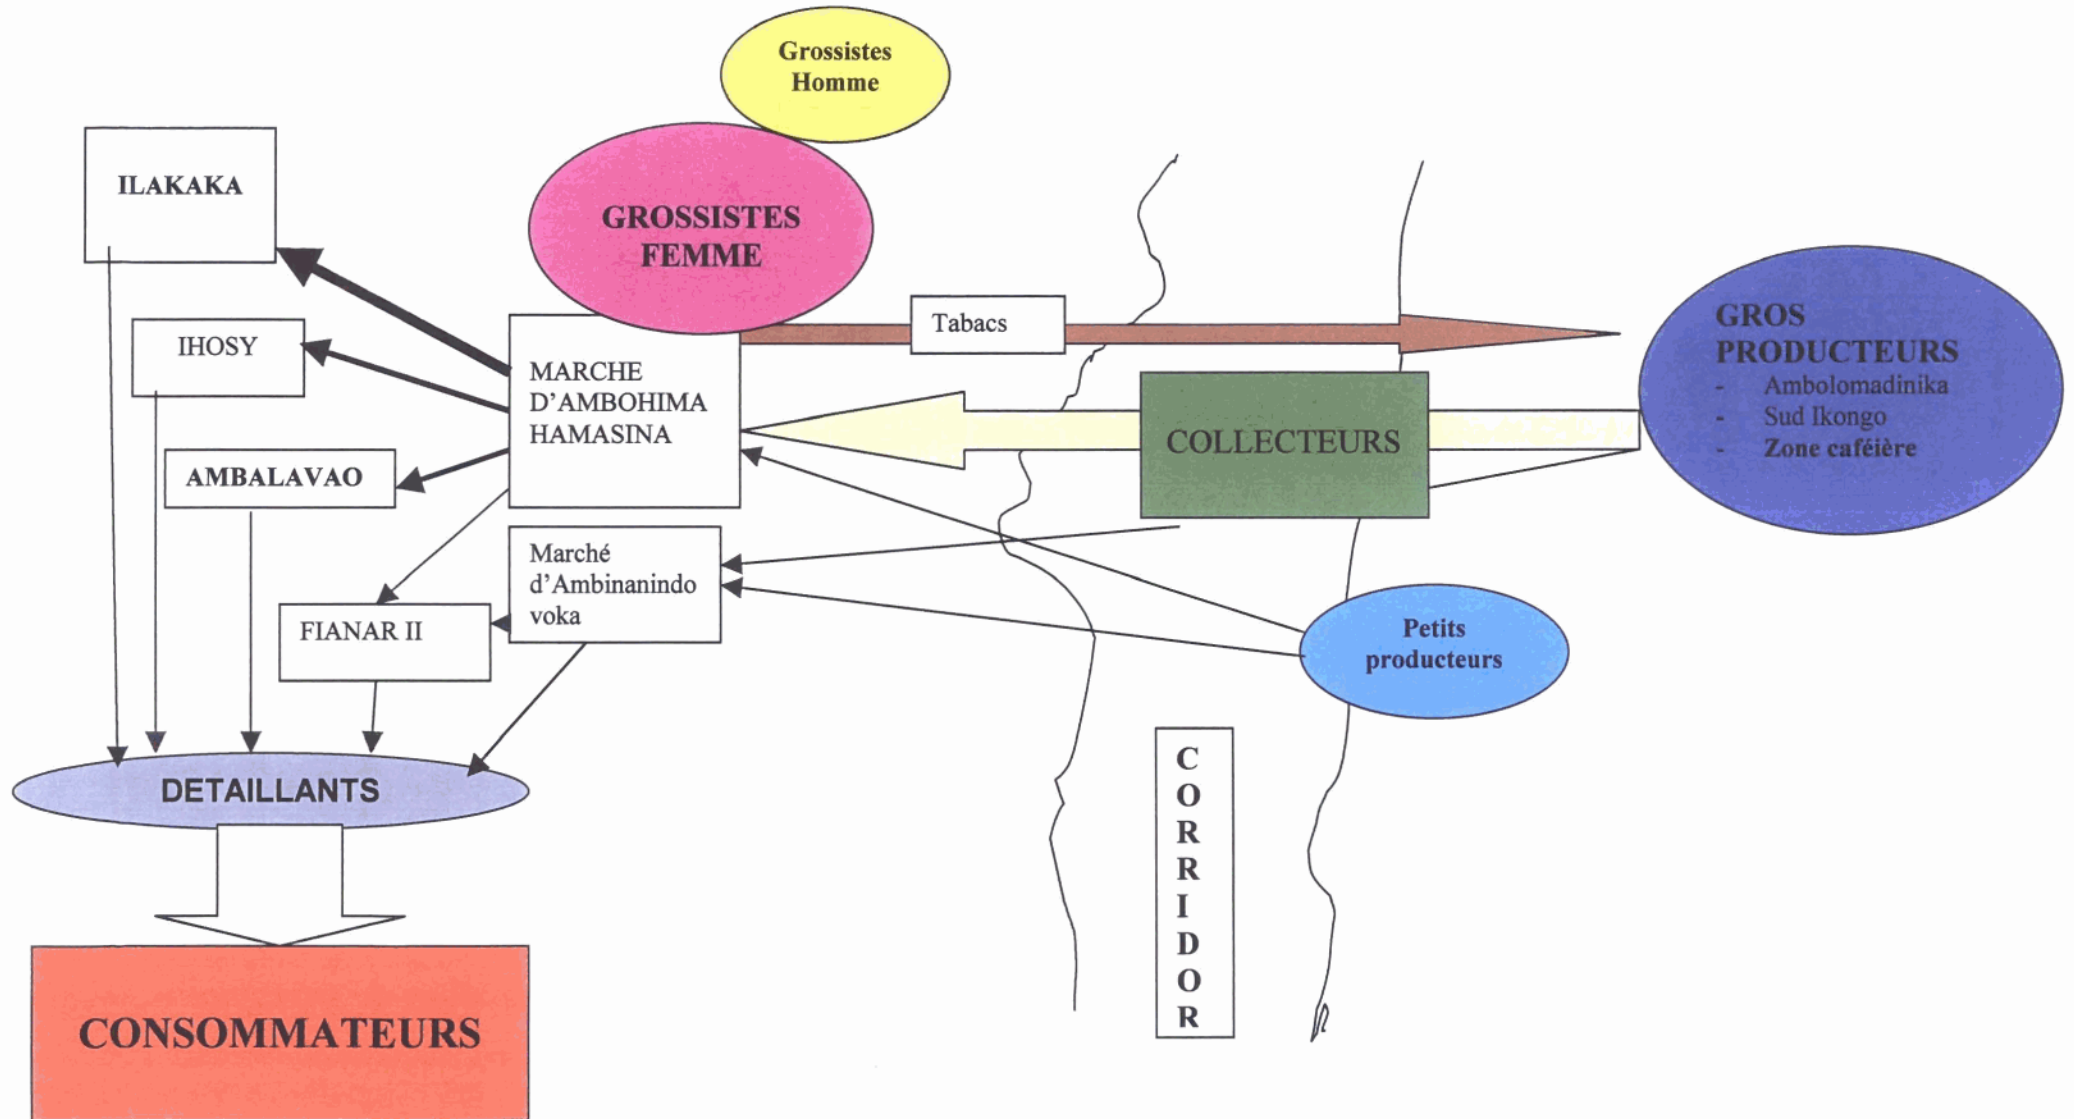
Grossistes Homme

ILAKAKA

GROSSISTES FEMME

IHOSY

Tabacs

GROS PRODUCTEURS
- Ambolomadinika
- Sud Ikongo
- Zone caféière

MARCHE D'AMBOHIMA HAMASINA

AMBALAVAO

COLLECTEURS

Marché d'Ambinanindo voka

FIANAR II

Petits producteurs

DETAILLANTS

CORRIDOR

CONSOMMATEURS